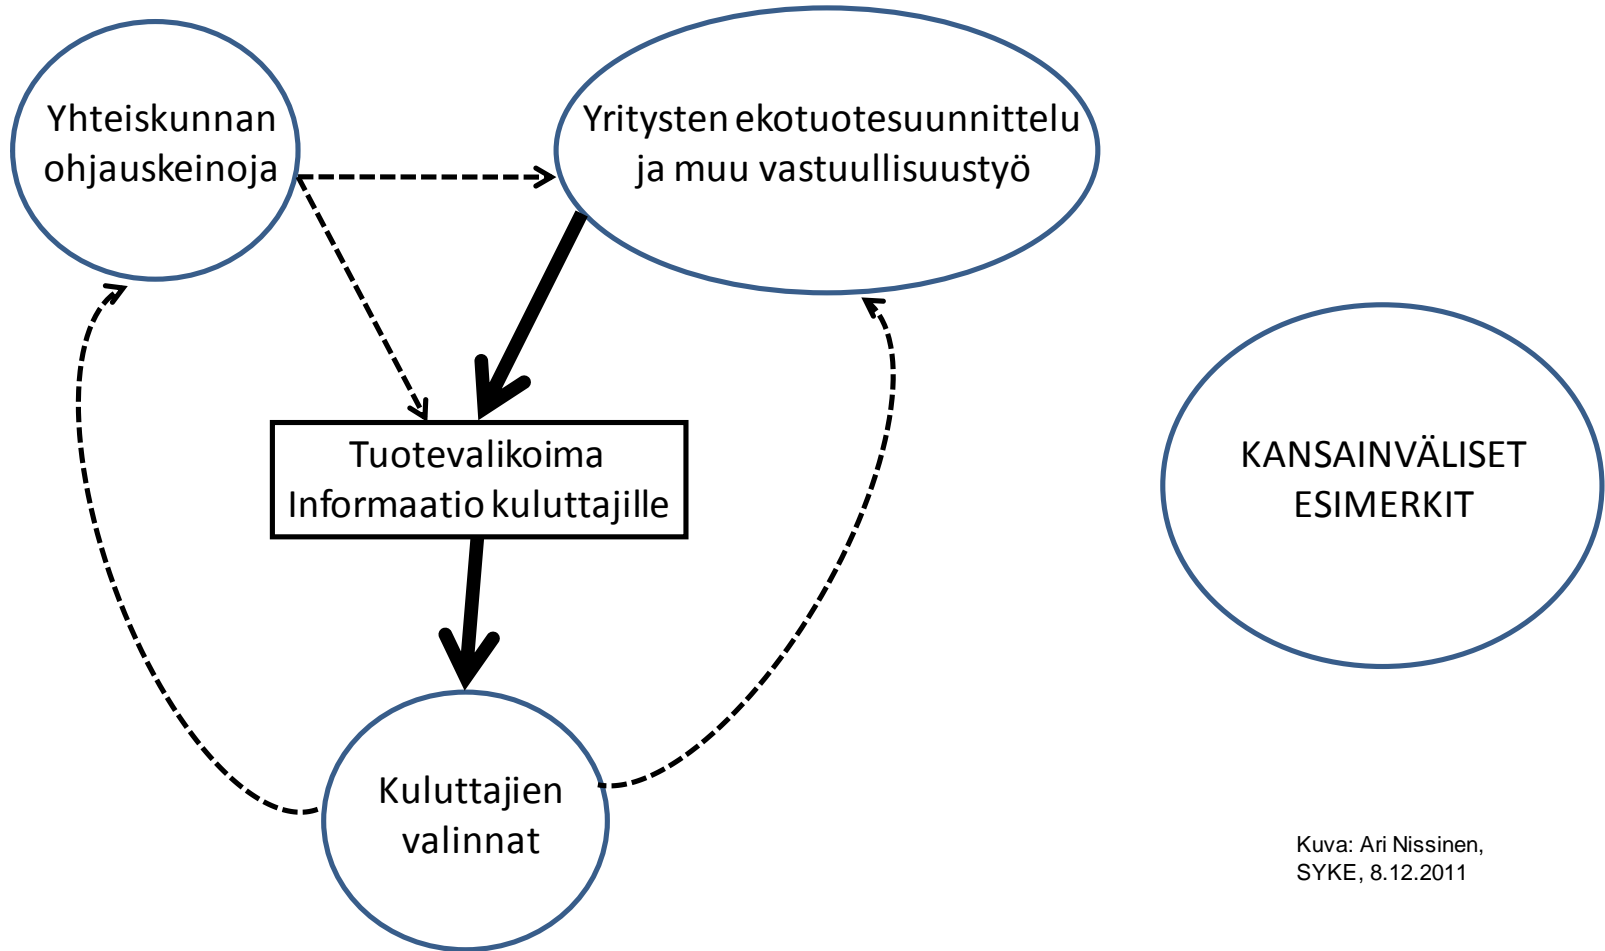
Yhteiskunnan ohjauskeinoja

Yritysten ekotuotesuunnittelu ja muu vastuullisuustyö

Tuotevalikoima
Informaatio kuluttajille

KANSAINVÄLISET ESIMERKIT

Kuluttajien valinnat

Kuva: Ari Nissinen, SYKE, 8.12.2011